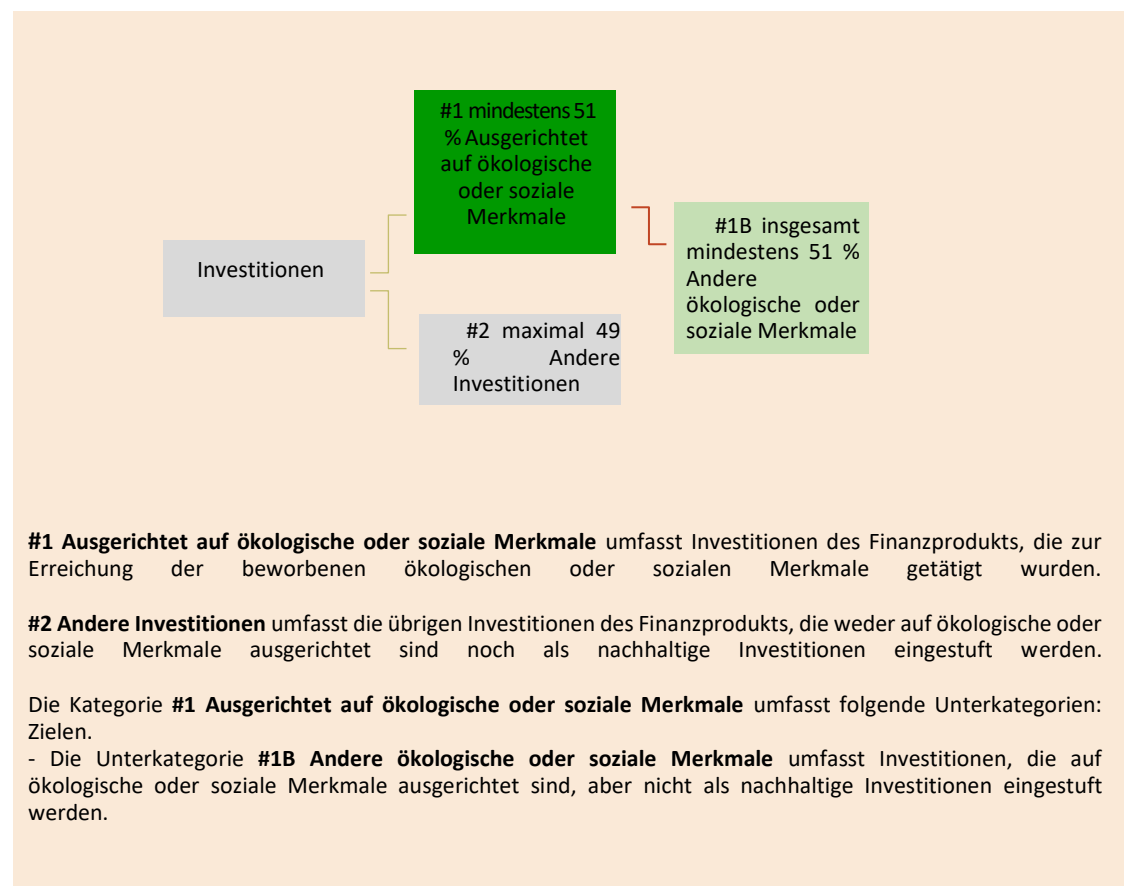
Investitionen

#1 mindestens 51 % Ausgerichtet auf ökologische oder soziale Merkmale

#1B insgesamt mindestens 51 % Andere ökologische oder soziale Merkmale

#2 maximal 49 % Andere Investitionen

**#1 Ausgerichtet auf ökologische oder soziale Merkmale** umfasst Investitionen des Finanzprodukts, die zur Erreichung der beworbenen ökologischen oder sozialen Merkmale getätigt wurden.

**#2 Andere Investitionen** umfasst die übrigen Investitionen des Finanzprodukts, die weder auf ökologische oder soziale Merkmale ausgerichtet sind noch als nachhaltige Investitionen eingestuft werden.

Die Kategorie **#1 Ausgerichtet auf ökologische oder soziale Merkmale** umfasst folgende Unterkategorien: Zielen.
- Die Unterkategorie **#1B Andere ökologische oder soziale Merkmale** umfasst Investitionen, die auf ökologische oder soziale Merkmale ausgerichtet sind, aber nicht als nachhaltige Investitionen eingestuft werden.